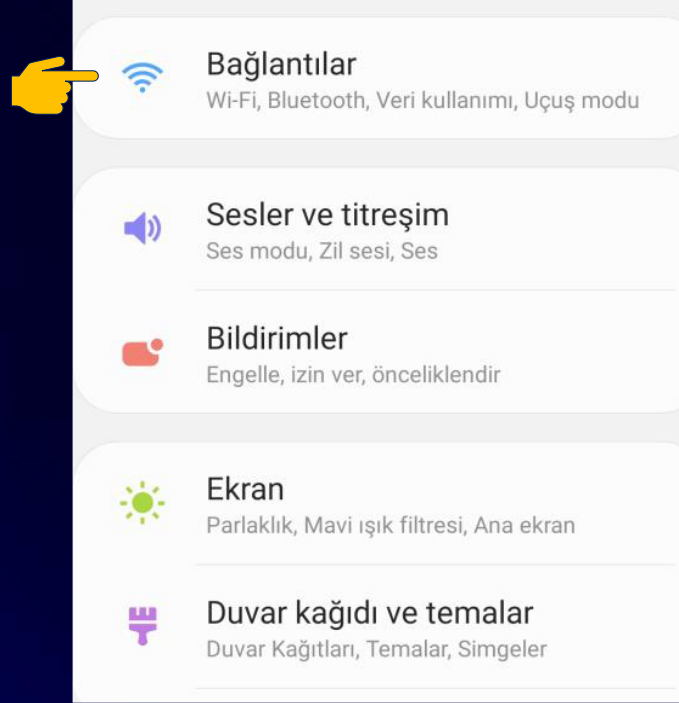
Bağlantılar
Wi-Fi, Bluetooth, Veri kullanımı, Uçuş modu

Sesler ve titreşim
Ses modu, Zil sesi, Ses

Bildirimler
Engelle, izin ver, önceliklendir

Ekran
Parlaklık, Mavi ışık filtresi, Ana ekran

Duvar kağıdı ve temalar
Duvar Kağıtları, Temalar, Simgeler